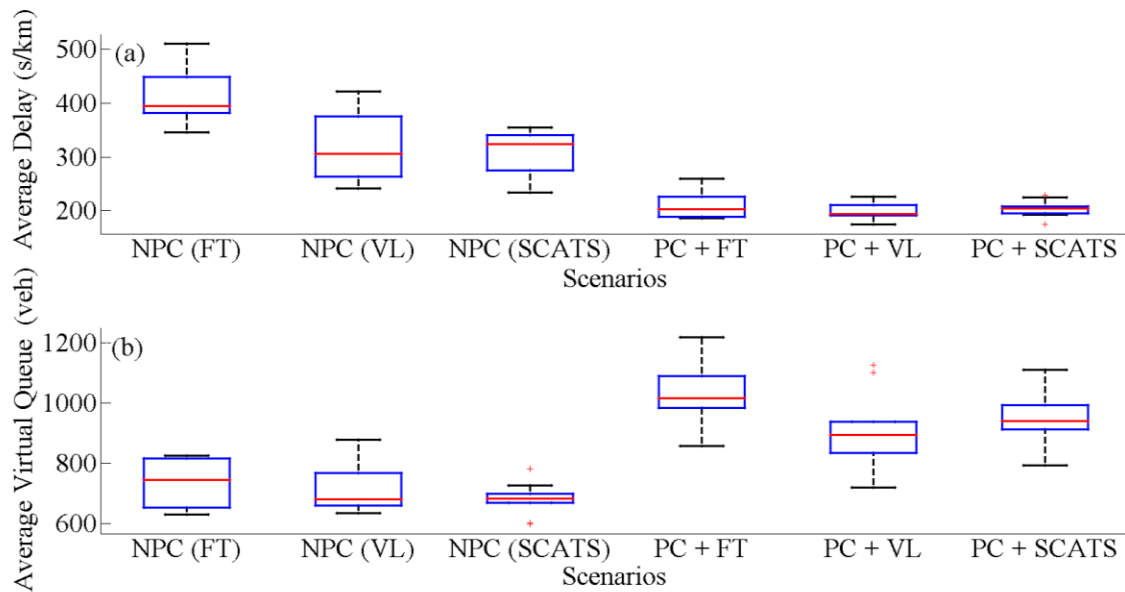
(a)

Average Delay (s/km)

500
400
300
200

NPC (FT)
NPC (VL)
NPC (SCATS)
PC + FT
PC + VL
PC + SCATS

Scenarios

(b)

Average Virtual Queue (veh)

1200
1000
800
600

NPC (FT)
NPC (VL)
NPC (SCATS)
PC + FT
PC + VL
PC + SCATS

Scenarios